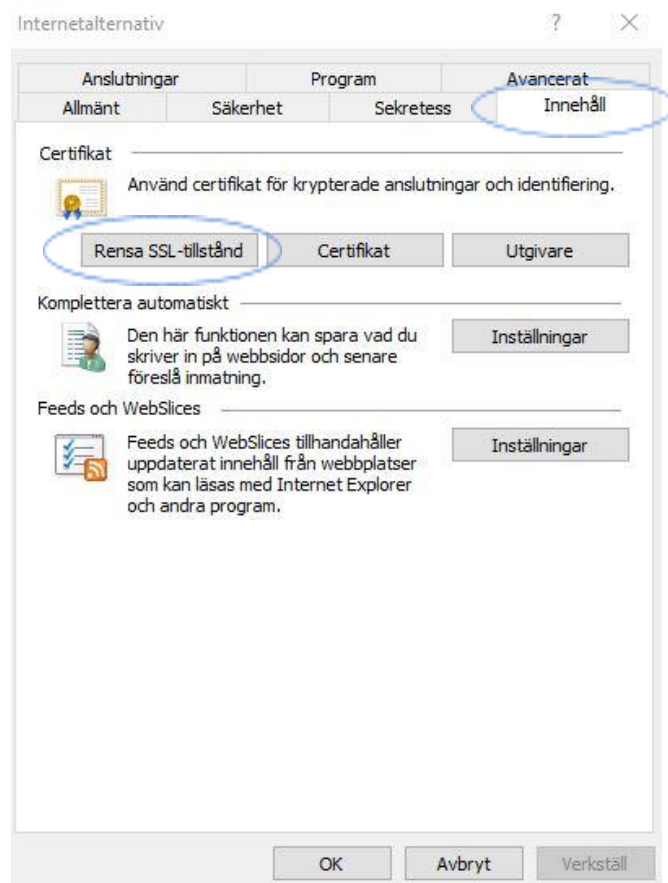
Internetalternativ

?

Anslutningar
Program
Avancerat
Allmänt
Säkerhet
Sekretess
Innehåll

Certifikat

Använd certifikat för krypterade anslutningar och identifiering.

Rensa SSL-tillstånd
Certifikat
Utgivare

Komplettera automatiskt

Den här funktionen kan spara vad du skriver in på webbsidor och senare föreslå inmatning.

Inställningar

Feeds och WebSlices

Feeds och WebSlices tillhandahåller uppdaterat innehåll från webbplatser som kan läsas med Internet Explorer och andra program.

Inställningar

OK
Avbryt
Verkställ